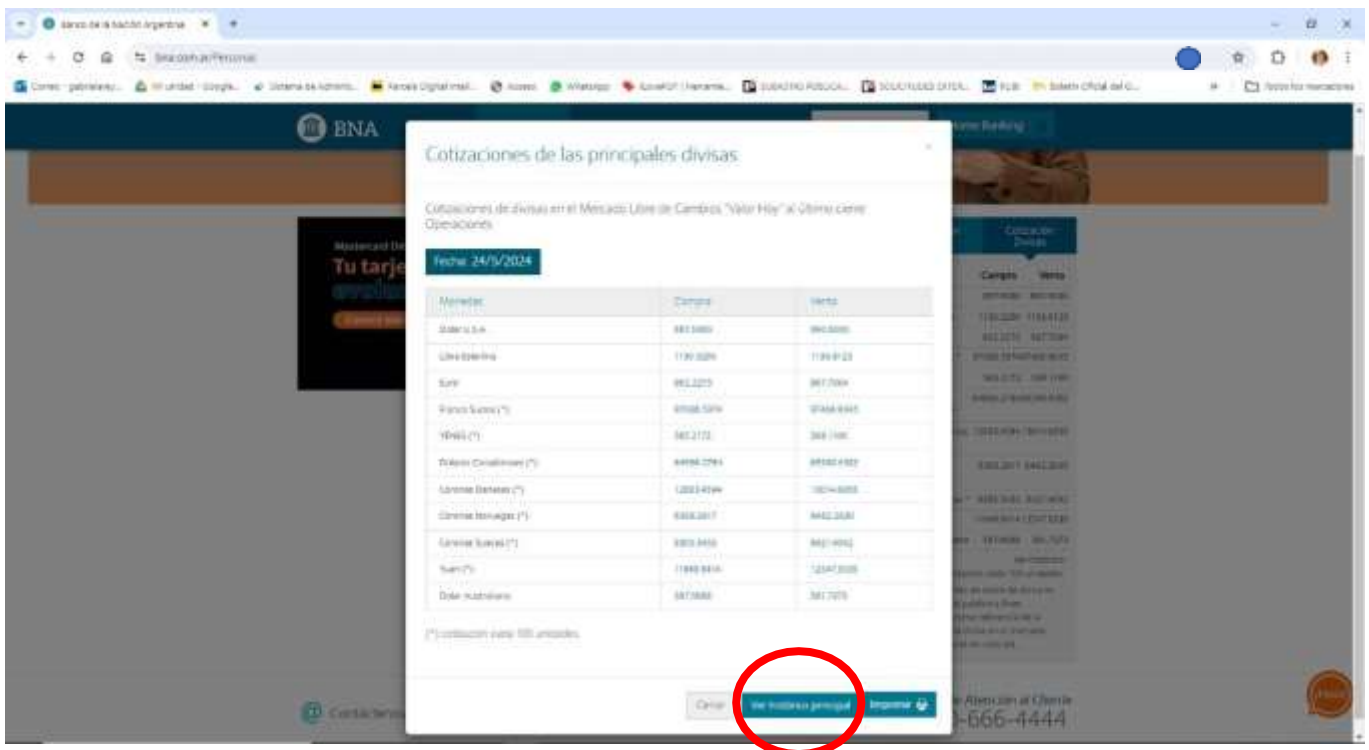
Banco de la Nación Argentina

bna.com.ar/Personas

BNA

Cotizaciones de las principales divisas

Cotizaciones de divisas en el Mercado Libre de Cambios "Valor Hoy" al último cierre Operaciones

Fecha: 24/5/2024

| Monedas | Compra | Venta |
|---|---|---|
| Dolar U.S.A | 883.5000 | 890.5000 |
| Libra Esterlina | 1130.3200 | 1136.9123 |
| Euro | 962.2273 | 967.7064 |
| Franco Suizo (*) | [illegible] | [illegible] |
| YENES (*) | 563.2172 | 568.1160 |
| Dólares Canadienses (*) | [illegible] | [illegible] |
| Coronas Danesas (*) | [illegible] | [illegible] |
| Coronas Noruegas (*) | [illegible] | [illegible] |
| Coronas Suecas (*) | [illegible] | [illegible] |
| Yuan (*) | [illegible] | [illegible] |
| Dolar Australiano | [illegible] | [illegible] |

(*) cotización cada 100 unidades.

Cerrar

Ver histórico principal

Imprimir

Compra Venta

Tu tarje

Contacto

Atención al Cliente

0-666-4444